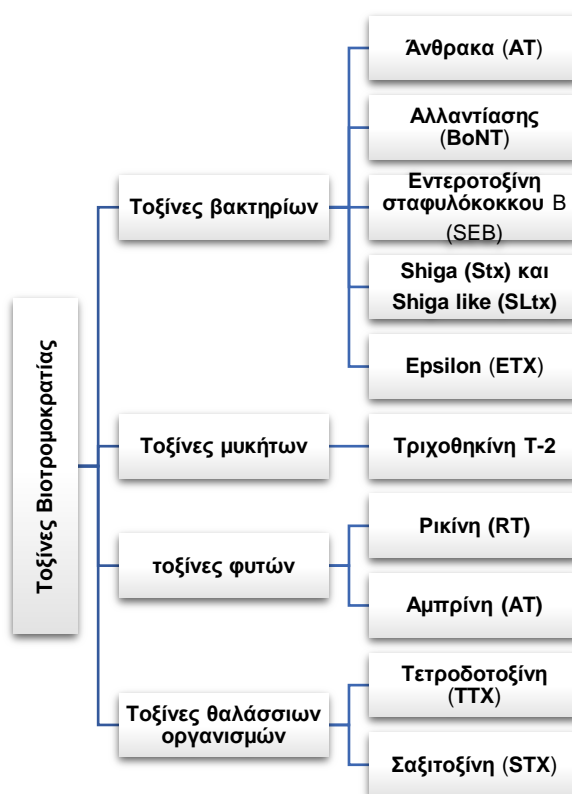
Τοξίνες Βιοτρομοκρατίας

Τοξίνες βακτηρίων

Άνθρακα (AT)

Αλλαντίασης (BoNT)

Εντεροτοξίνη σταφυλόκοκκου B (SEB)

Shiga (Stx) και Shiga like (SLtx)

Epsilon (ETX)

Τοξίνες μυκήτων

Τριχοθηκίνη T-2

τοξίνες φυτών

Ρικίνη (RT)

Αμπρίνη (AT)

Τοξίνες θαλάσσιων οργανισμών

Τετροδοτοξίνη (TTX)

Σαξιτοξίνη (STX)